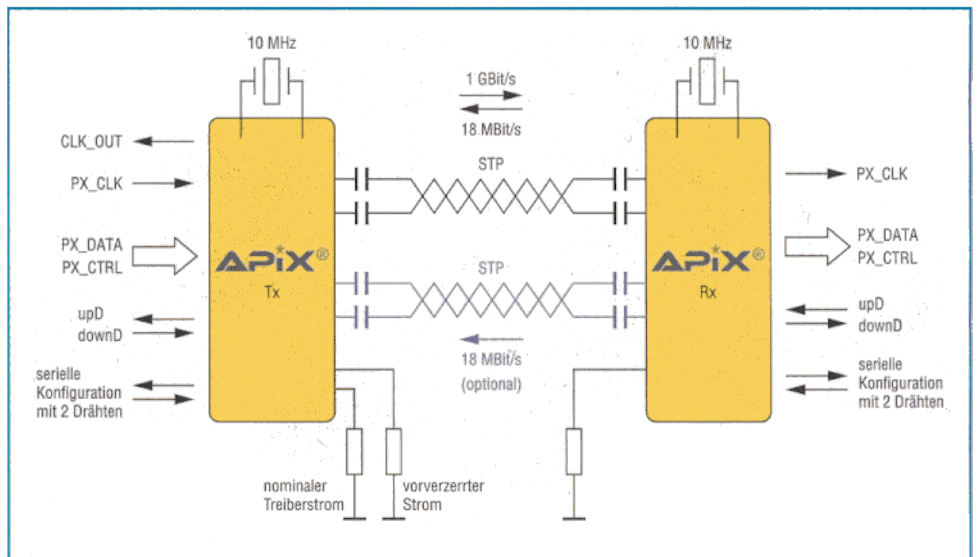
10 MHz

10 MHz

1 GBit/s

18 MBit/s

CLK_OUT

PX_CLK

PX_DATA
PX_CTRL

upD
downD

serielle
Konfiguration
mit 2 Drähten

APiX®
Tx

STP

STP

18 MBit/s
(optional)

APiX®
Rx

PX_CLK

PX_DATA
PX_CTRL

upD
downD

serielle
Konfiguration
mit 2 Drähten

nominaler
Treiberstrom

vorverzerrter
Strom